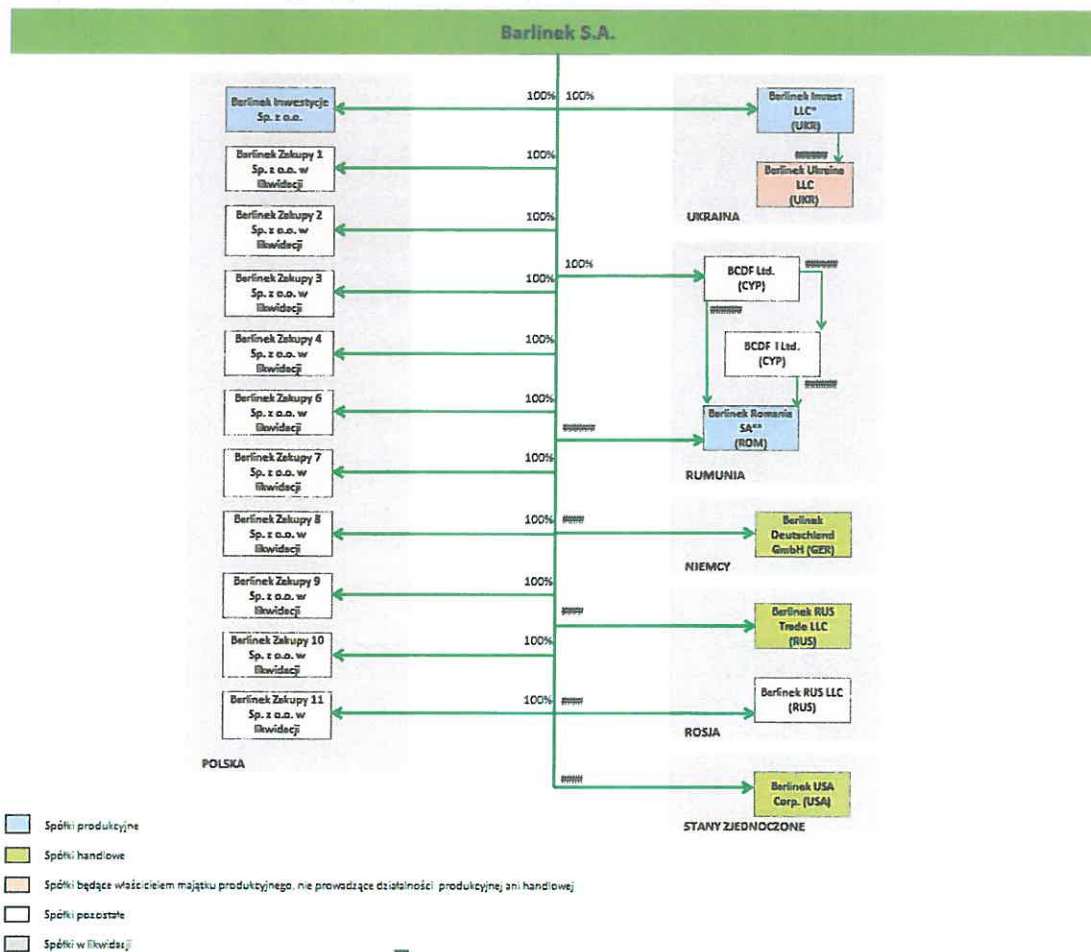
Barlinek S.A.

Barlinek Inwestycje Sp. z o.o.

100%

Barlinek Zakupy 1 Sp. z o.o. w likwidacji

100%

Barlinek Zakupy 2 Sp. z o.o. w likwidacji

100%

Barlinek Zakupy 3 Sp. z o.o. w likwidacji

100%

Barlinek Zakupy 4 Sp. z o.o. w likwidacji

100%

Barlinek Zakupy 6 Sp. z o.o. w likwidacji

100%

Barlinek Zakupy 7 Sp. z o.o. w likwidacji

100%

Barlinek Zakupy 8 Sp. z o.o. w likwidacji

100%

Barlinek Zakupy 9 Sp. z o.o. w likwidacji

100%

Barlinek Zakupy 10 Sp. z o.o. w likwidacji

100%

Barlinek Zakupy 11 Sp. z o.o. w likwidacji

100%

POLSKA

100%

Barlinek Invest LLC* (UKR)

######

Barlinek Ukraina LLC (UKR)

UKRAINA

100%

BCDF Ltd. (CYP)

######

######

BCDF I Ltd. (CYP)

######

######

Barlinek Romania SA** (ROM)

RUMUNIA

####

Barlinek Deutschland GmbH (GER)

NIEMCY

####

Barlinek RUS Trade LLC (RUS)

####

Barlinek RUS LLC (RUS)

ROSJA

####

Barlinek USA Corp. (USA)

STANY ZJEDNOCZONE

Spółki produkcyjne

Spółki handlowe

Spółki będące właścicielem majątku produkcyjnego, nie prowadzące działalności produkcyjnej ani handlowej

Spółki pozostałe

Spółki w likwidacji